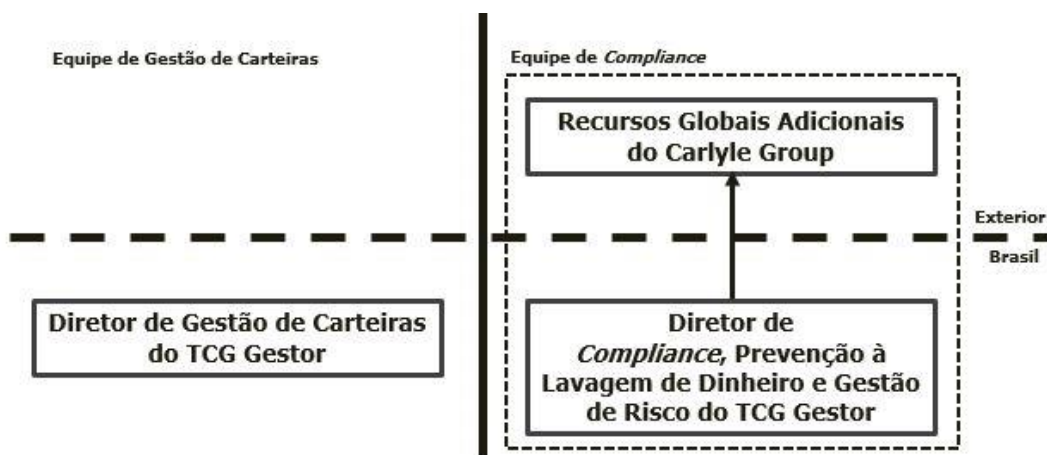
Equipe de Gestão de Carteiras

Equipe de *Compliance*

Recursos Globais Adicionais do Carlyle Group

Exterior

Brasil

Diretor de Gestão de Carteiras do TCG Gestor

Diretor de *Compliance*, Prevenção à Lavagem de Dinheiro e Gestão de Risco do TCG Gestor